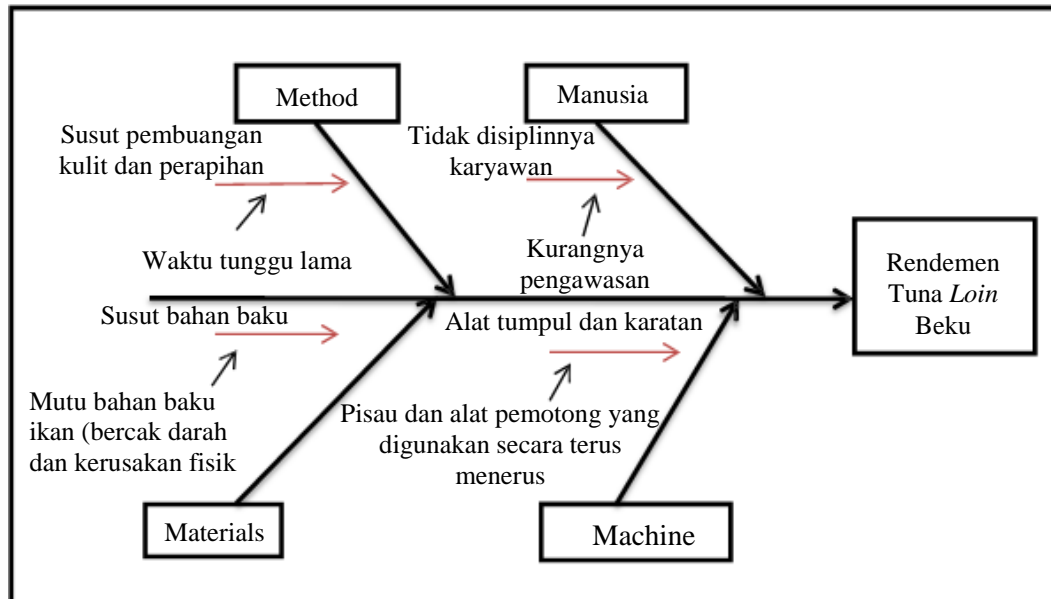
Method

Manusia

Susut pembuangan kulit dan perapihan

Tidak disiplinnya karyawan

Waktu tunggu lama

Kurangnya pengawasan

Rendemen Tuna *Loin* Beku

Susut bahan baku

Alat tumpul dan karatan

Mutu bahan baku ikan (bercak darah dan kerusakan fisik

Pisau dan alat pemotong yang digunakan secara terus menerus

Materials

Machine